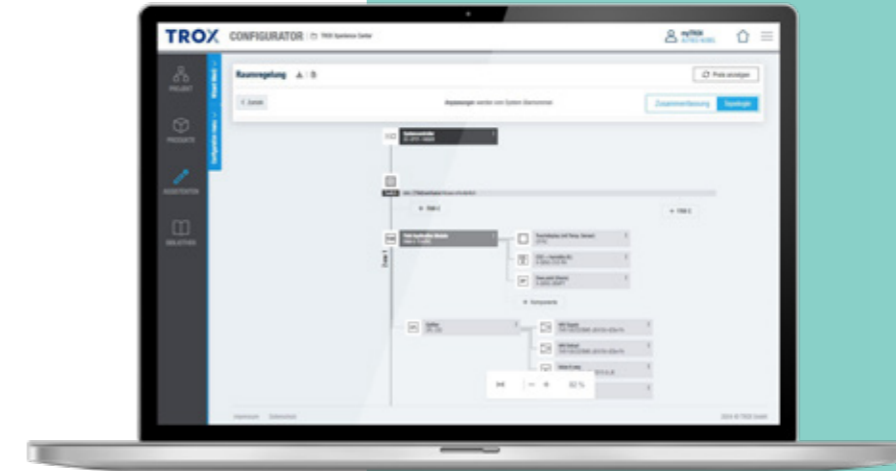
TROX CONFIGURATOR | TROX Systems Center

myTROX

PROJEKT

PRODUKTE

ASSISTENTEN

BIBLIOTHEK

Raumregelung

Preis anzeigen

< Zurück

Anpassungen werden vom System übernommen

Zusammenfassung

Topologie

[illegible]

+ Komponente

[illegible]

82 %

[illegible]